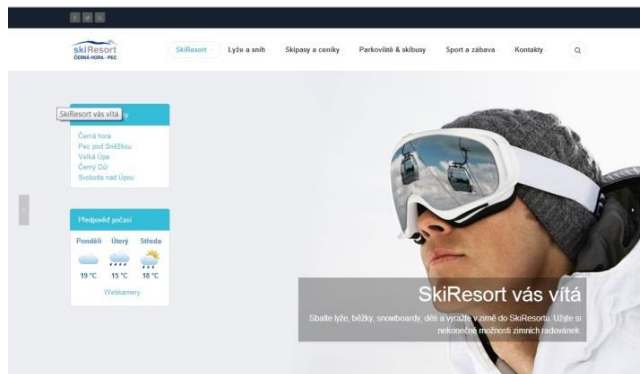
skiResort
ČERNÁ HORA - PEC

SkiResort
Lyže a sníh
Skipasy a ceníky
Parkoviště & skibusy
Sport a zábava
Kontakty

SkiResort vás vítá

Černá hora
Pec pod Sněžkou
Velká Úpa
Černý Důl
Svoboda nad Úpou

Předpověď počasí
Pondělí
Úterý
Středa
19 °C
15 °C
18 °C
Webkamery

SkiResort vás vítá
Sbalte lyže, běžky, snowboardy, děti a vyražte v zimě do SkiResortu. Užijte si nekonečné možnosti zimních radovánek.